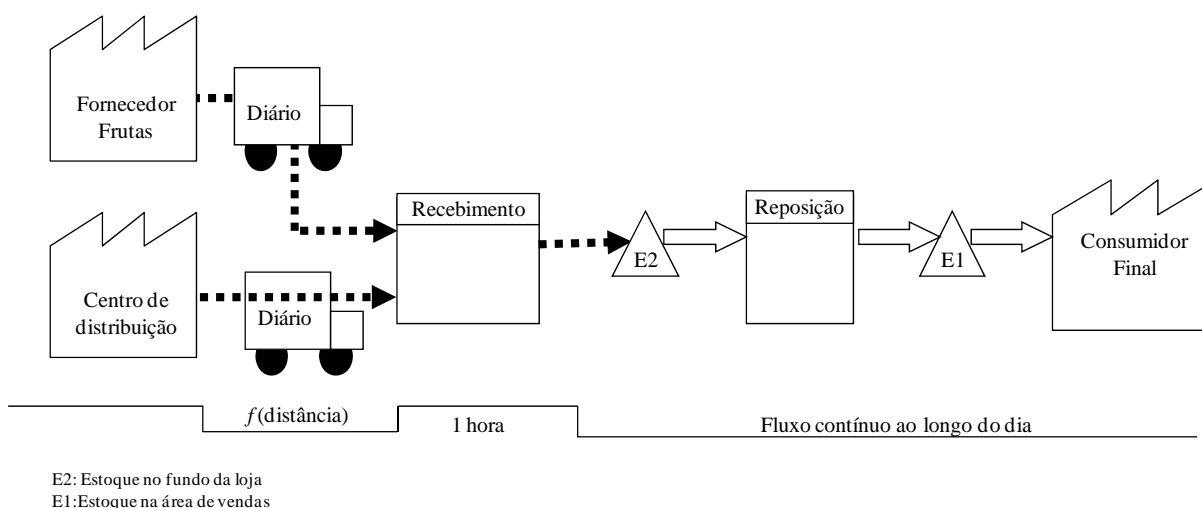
Fornecedor Frutas

Diário

Centro de distribuição

Diário

Recebimento

E2

Reposição

E1

Consumidor Final

$f$(distância)

1 hora

Fluxo contínuo ao longo do dia

E2: Estoque no fundo da loja
E1:Estoque na área de vendas